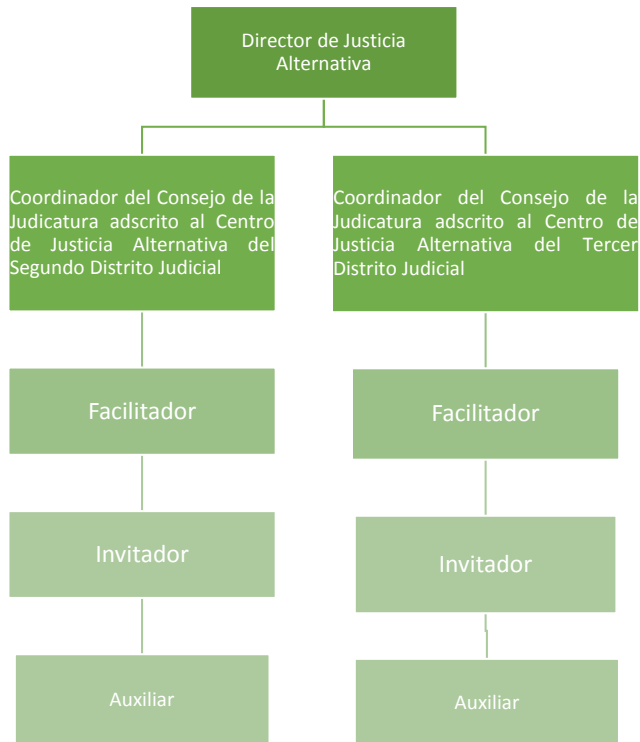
Director de Justicia Alternativa

Coordinador del Consejo de la Judicatura adscrito al Centro de Justicia Alternativa del Segundo Distrito Judicial

Facilitador

Invitador

Auxiliar

Coordinador del Consejo de la Judicatura adscrito al Centro de Justicia Alternativa del Tercer Distrito Judicial

Facilitador

Invitador

Auxiliar